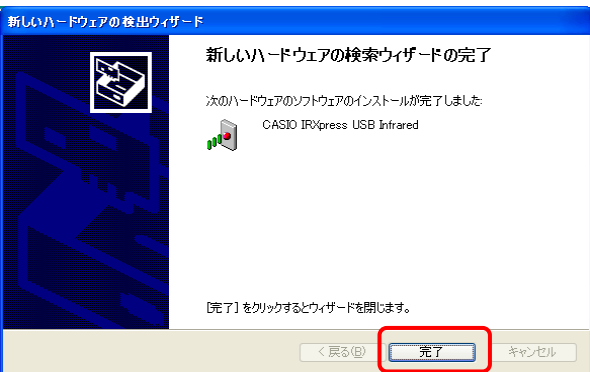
新しいハードウェアの検出ウィザード

新しいハードウェアの検索ウィザードの完了

次のハードウェアのソフトウェアのインストールが完了しました:

CASIO IRXpress USB Infrared

[完了] をクリックするとウィザードを閉じます。

< 戻る(B)

完了

キャンセル